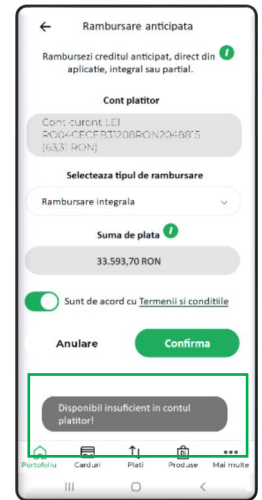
Rambursare anticipata

Rambursezi creditul anticipat, direct din aplicatie, integral sau partial.

Cont platitor

Cont curent LEI
RO04CECEB31208RON2046815
(63,31 RON)

Selecteaza tipul de rambursare

Rambursare integrala

Suma de plata

33.593,70 RON

Sunt de acord cu Termenii si conditiile

Anulare

Confirma

Disponibil insuficient in contul platitor!

Portofoliu
Carduri
Plati
Produse
Mai multe